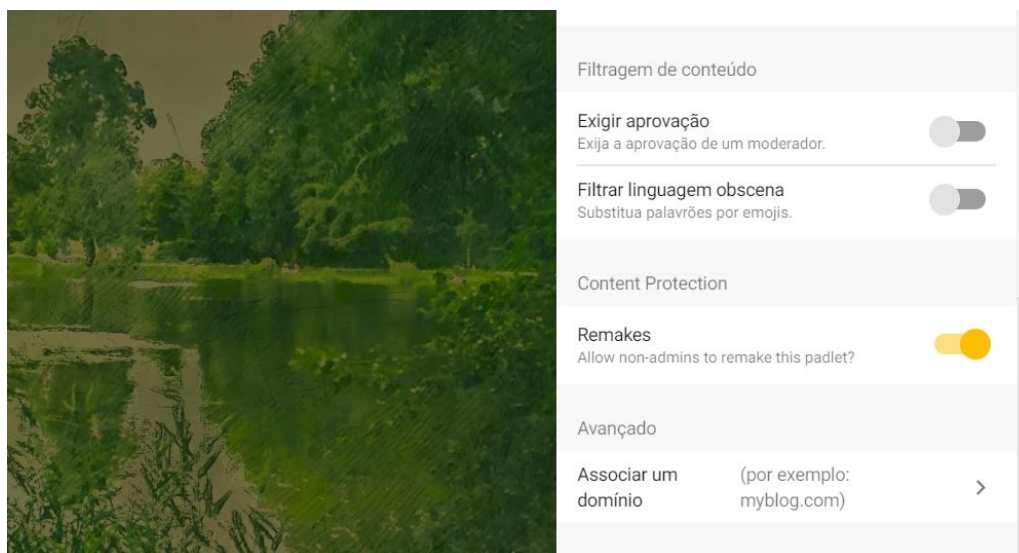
Filtragem de conteúdo

Exigir aprovação
Exija a aprovação de um moderador.

Filtrar linguagem obscena
Substitua palavrões por emojis.

Content Protection

Remakes
Allow non-admins to remake this padlet?

Avançado

Associar um domínio

(por exemplo: myblog.com)